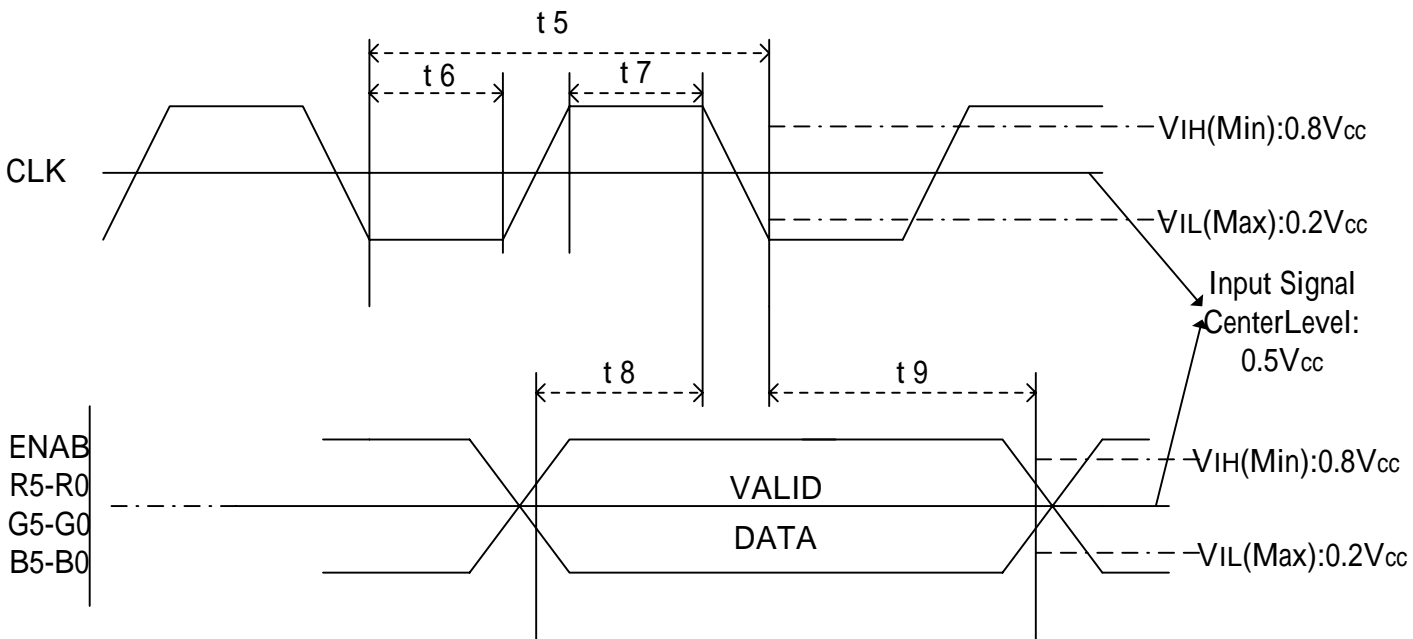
t 5

t 6

t 7

CLK

$V_{IH}$(Min):0.8$V_{cc}$

$V_{IL}$(Max):0.2$V_{cc}$

Input Signal CenterLevel: 0.5$V_{cc}$

t 8

t 9

ENAB
R5-R0
G5-G0
B5-B0

VALID
DATA

$V_{IH}$(Min):0.8$V_{cc}$

$V_{IL}$(Max):0.2$V_{cc}$